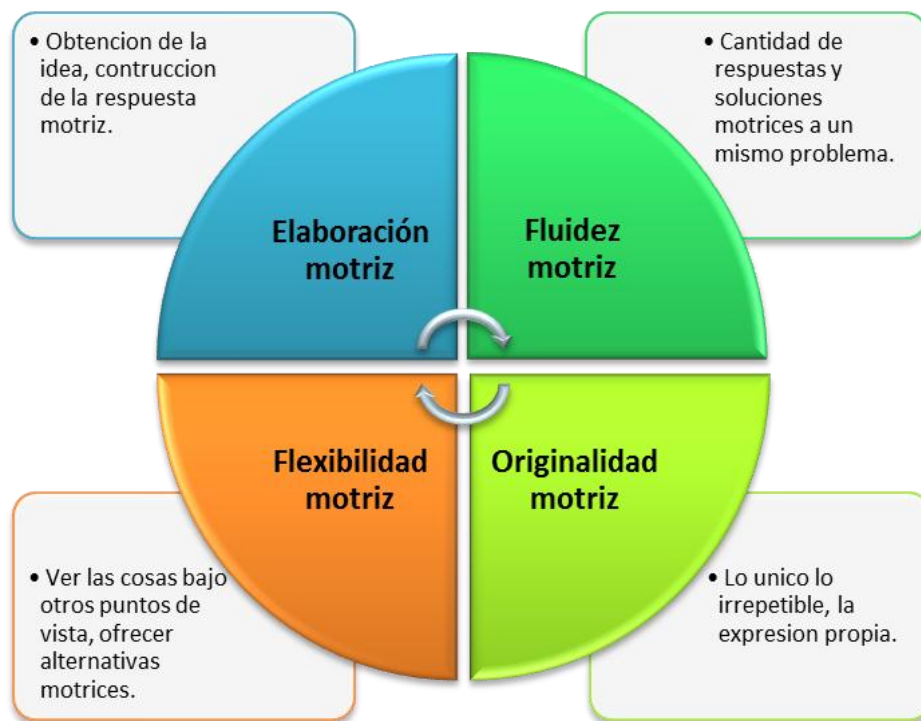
• Obtencion de la idea, contruccion de la respuesta motriz.

• Cantidad de respuestas y soluciones motrices a un mismo problema.

Elaboración motriz

Fluidez motriz

Flexibilidad motriz

Originalidad motriz

• Ver las cosas bajo otros puntos de vista, ofrecer alternativas motrices.

• Lo unico lo irrepetible, la expresion propia.